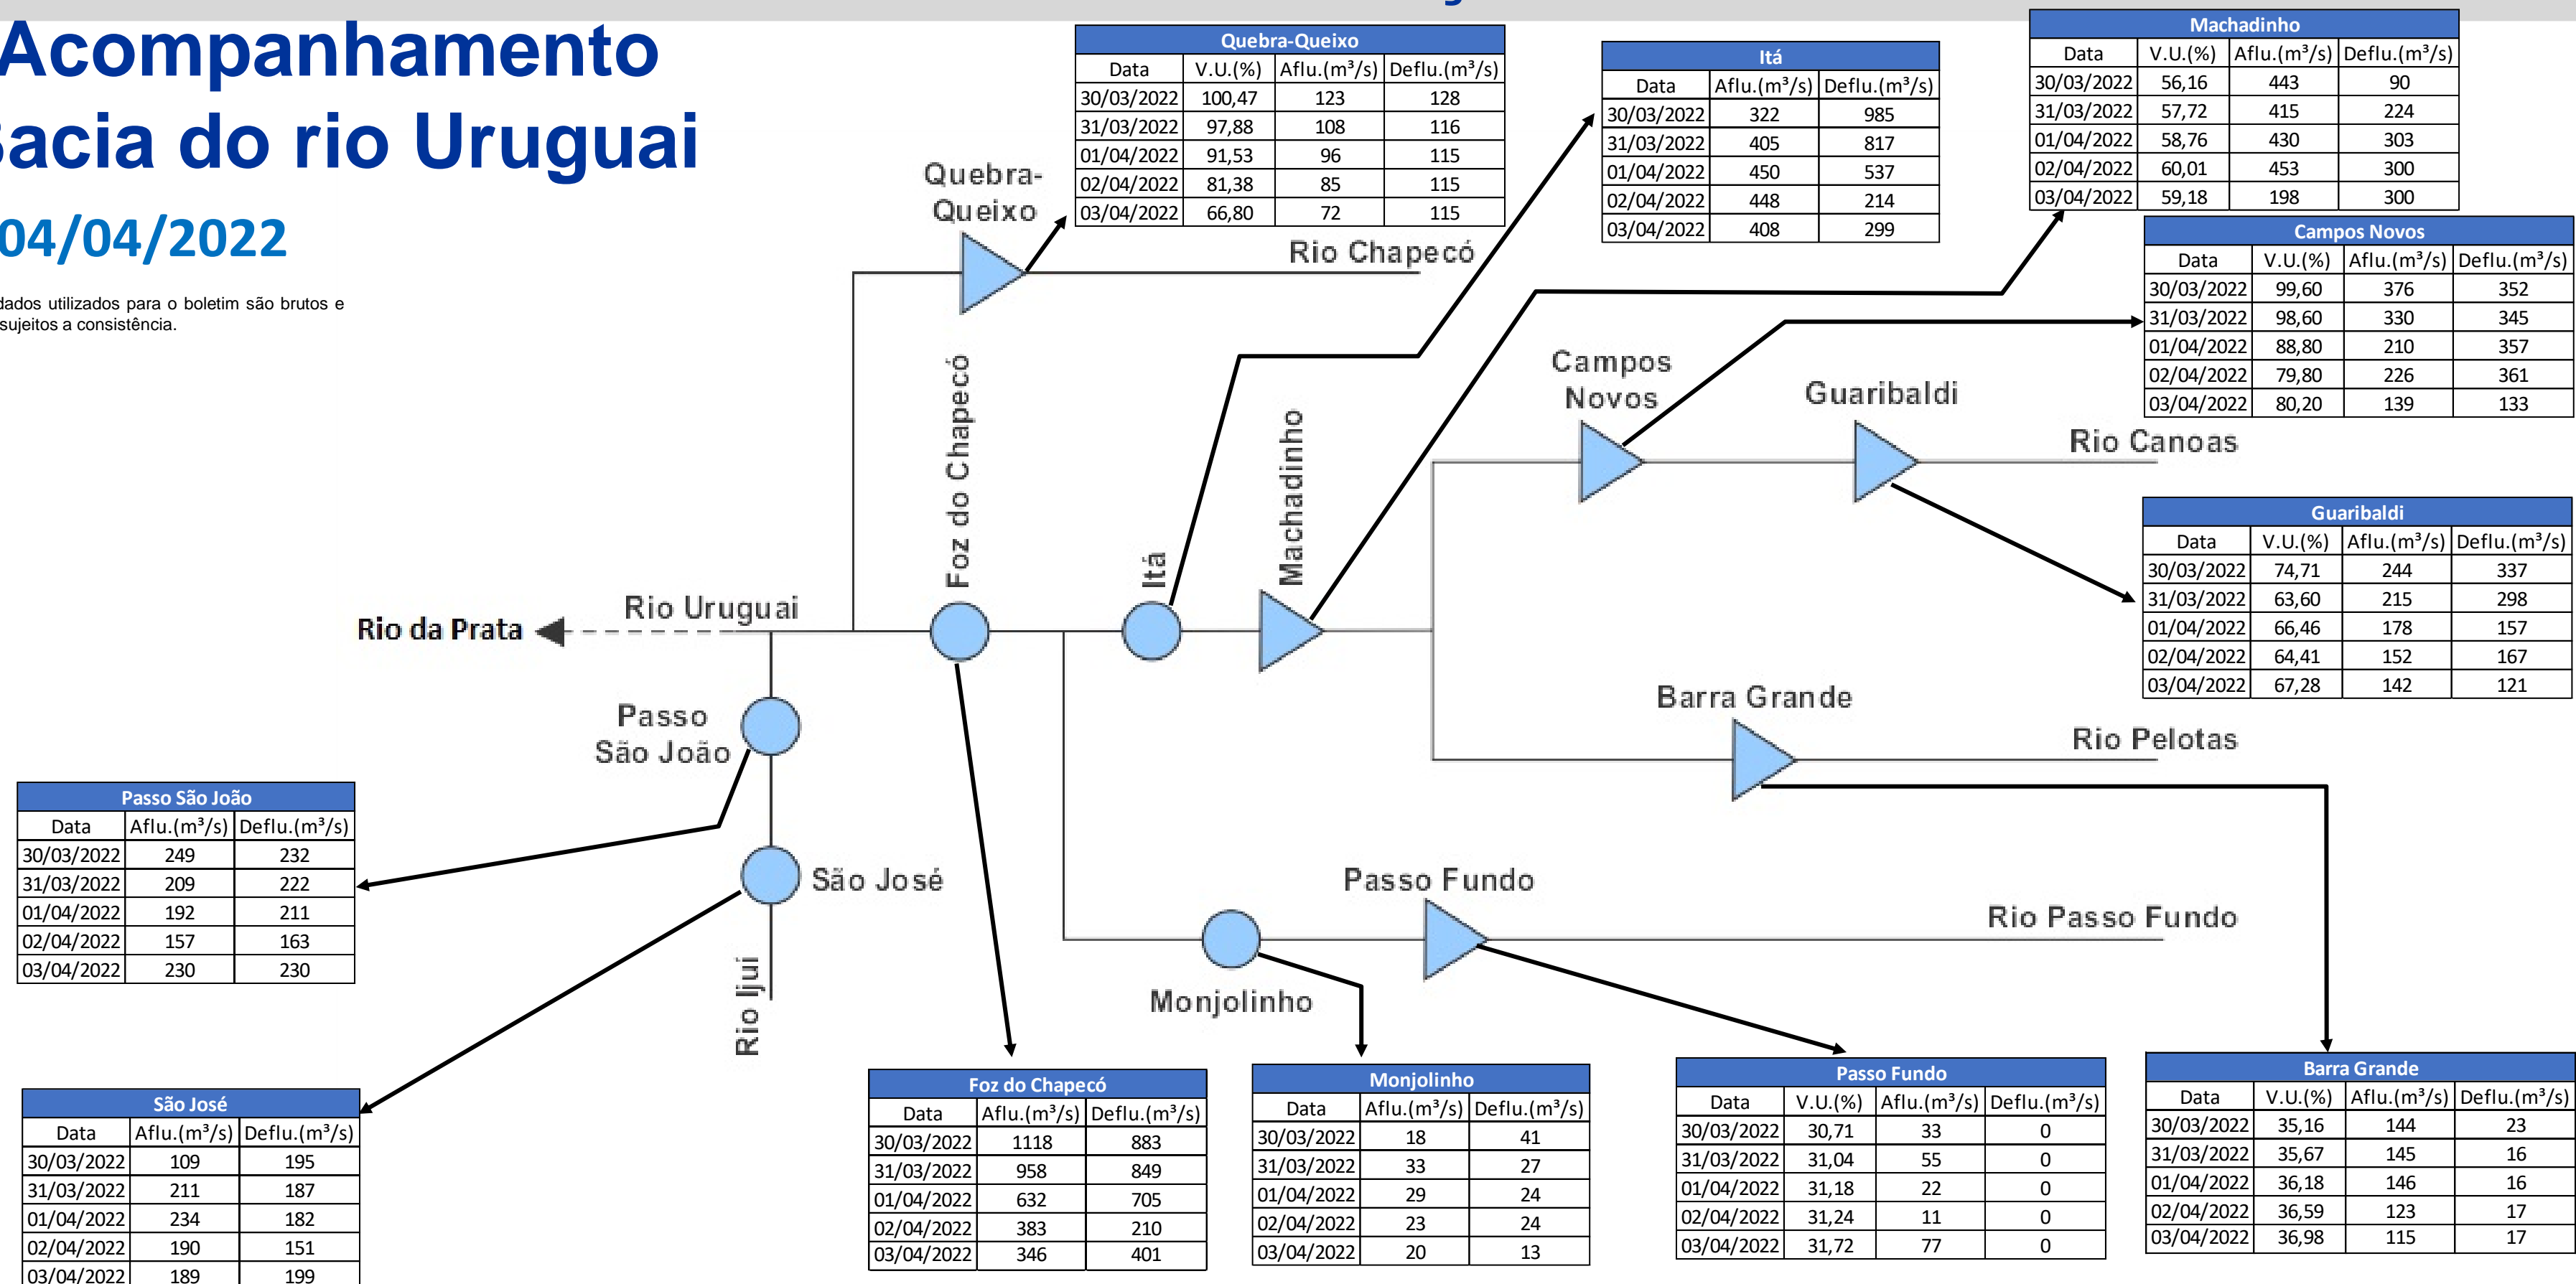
Acompanhamento
acia do rio Uruguai
04/04/2022

dados utilizados para o boletim são brutos e sujeitos a consistência.

| Quebra-Queixo | | | |
|---|---|---|---|
| Data | V.U.(%) | Aflu.(m³/s) | Deflu.(m³/s) |
| 30/03/2022 | 100,47 | 123 | 128 |
| 31/03/2022 | 97,88 | 108 | 116 |
| 01/04/2022 | 91,53 | 96 | 115 |
| 02/04/2022 | 81,38 | 85 | 115 |
| 03/04/2022 | 66,80 | 72 | 115 |

| Itá | | |
|---|---|---|
| Data | Aflu.(m³/s) | Deflu.(m³/s) |
| 30/03/2022 | 322 | 985 |
| 31/03/2022 | 405 | 817 |
| 01/04/2022 | 450 | 537 |
| 02/04/2022 | 448 | 214 |
| 03/04/2022 | 408 | 299 |

| Machadinho | | | |
|---|---|---|---|
| Data | V.U.(%) | Aflu.(m³/s) | Deflu.(m³/s) |
| 30/03/2022 | 56,16 | 443 | 90 |
| 31/03/2022 | 57,72 | 415 | 224 |
| 01/04/2022 | 58,76 | 430 | 303 |
| 02/04/2022 | 60,01 | 453 | 300 |
| 03/04/2022 | 59,18 | 198 | 300 |

| Campos Novos | | | |
|---|---|---|---|
| Data | V.U.(%) | Aflu.(m³/s) | Deflu.(m³/s) |
| 30/03/2022 | 99,60 | 376 | 352 |
| 31/03/2022 | 98,60 | 330 | 345 |
| 01/04/2022 | 88,80 | 210 | 357 |
| 02/04/2022 | 79,80 | 226 | 361 |
| 03/04/2022 | 80,20 | 139 | 133 |

Quebra-Queixo
Rio Chapecó
Campos Novos
Guaribaldi
Rio Canoas
Foz do Chapecó
Itá
Machadinho
Rio Uruguai
Rio da Prata
Barra Grande
Rio Pelotas
Passo São João
São José
Rio Ijuí
Passo Fundo
Rio Passo Fundo
Monjolinho

| Guaribaldi | | | |
|---|---|---|---|
| Data | V.U.(%) | Aflu.(m³/s) | Deflu.(m³/s) |
| 30/03/2022 | 74,71 | 244 | 337 |
| 31/03/2022 | 63,60 | 215 | 298 |
| 01/04/2022 | 66,46 | 178 | 157 |
| 02/04/2022 | 64,41 | 152 | 167 |
| 03/04/2022 | 67,28 | 142 | 121 |

| Passo São João | | |
|---|---|---|
| Data | Aflu.(m³/s) | Deflu.(m³/s) |
| 30/03/2022 | 249 | 232 |
| 31/03/2022 | 209 | 222 |
| 01/04/2022 | 192 | 211 |
| 02/04/2022 | 157 | 163 |
| 03/04/2022 | 230 | 230 |

| São José | | |
|---|---|---|
| Data | Aflu.(m³/s) | Deflu.(m³/s) |
| 30/03/2022 | 109 | 195 |
| 31/03/2022 | 211 | 187 |
| 01/04/2022 | 234 | 182 |
| 02/04/2022 | 190 | 151 |
| 03/04/2022 | 189 | 199 |

| Foz do Chapecó | | |
|---|---|---|
| Data | Aflu.(m³/s) | Deflu.(m³/s) |
| 30/03/2022 | 1118 | 883 |
| 31/03/2022 | 958 | 849 |
| 01/04/2022 | 632 | 705 |
| 02/04/2022 | 383 | 210 |
| 03/04/2022 | 346 | 401 |

| Monjolinho | | |
|---|---|---|
| Data | Aflu.(m³/s) | Deflu.(m³/s) |
| 30/03/2022 | 18 | 41 |
| 31/03/2022 | 33 | 27 |
| 01/04/2022 | 29 | 24 |
| 02/04/2022 | 23 | 24 |
| 03/04/2022 | 20 | 13 |

| Passo Fundo | | | |
|---|---|---|---|
| Data | V.U.(%) | Aflu.(m³/s) | Deflu.(m³/s) |
| 30/03/2022 | 30,71 | 33 | 0 |
| 31/03/2022 | 31,04 | 55 | 0 |
| 01/04/2022 | 31,18 | 22 | 0 |
| 02/04/2022 | 31,24 | 11 | 0 |
| 03/04/2022 | 31,72 | 77 | 0 |

| Barra Grande | | | |
|---|---|---|---|
| Data | V.U.(%) | Aflu.(m³/s) | Deflu.(m³/s) |
| 30/03/2022 | 35,16 | 144 | 23 |
| 31/03/2022 | 35,67 | 145 | 16 |
| 01/04/2022 | 36,18 | 146 | 16 |
| 02/04/2022 | 36,59 | 123 | 17 |
| 03/04/2022 | 36,98 | 115 | 17 |